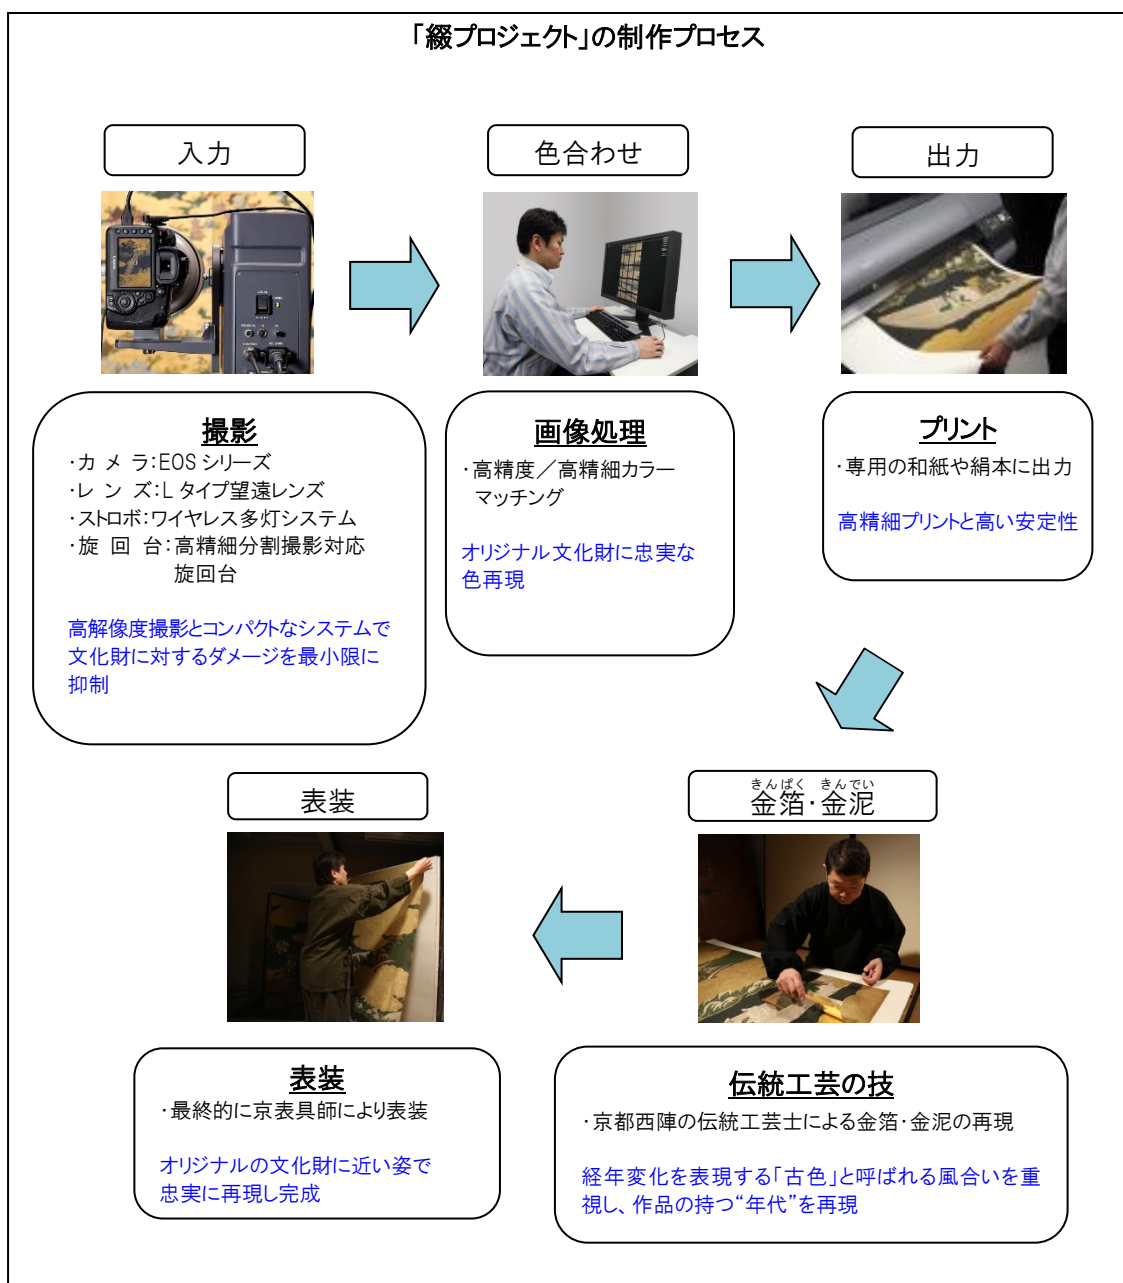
「綴プロジェクト」の制作プロセス

入力

撮影
・カ メ ラ：EOS シリーズ
・レ ン ズ：L タイプ望遠レンズ
・ストロボ：ワイヤレス多灯システム
・旋 回 台：高精細分割撮影対応旋回台

高解像度撮影とコンパクトなシステムで文化財に対するダメージを最小限に抑制

色合わせ

画像処理
・高精度／高精細カラーマッチング

オリジナル文化財に忠実な色再現

出力

プリント
・専用の和紙や絹本に出力

高精細プリントと高い安定性

きんぱく きんでい
金箔・金泥

伝統工芸の技
・京都西陣の伝統工芸士による金箔・金泥の再現

経年変化を表現する「古色」と呼ばれる風合いを重視し、作品の持つ“年代”を再現

表装

表装
・最終的に京表具師により表装

オリジナルの文化財に近い姿で忠実に再現し完成